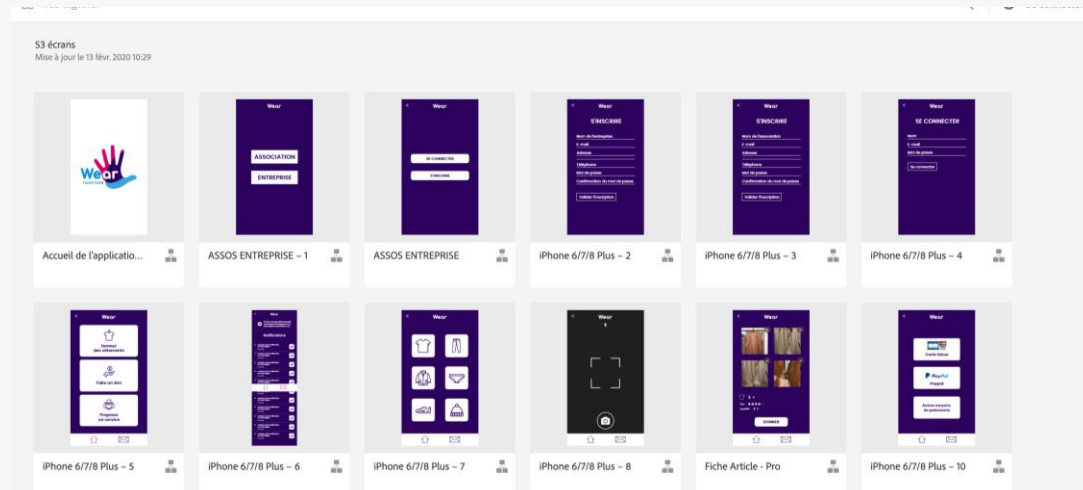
53 écrans
Mise à jour le 13 févr. 2020 10:29

Wear

Wear
ASSOCIATION
ENTREPRISE

Wear
SE CONNECTER
S'INSCRIRE

Wear
S'INSCRIRE
Nom de l'entreprise
E-mail
Adresse
Téléphone
Mot de passe
Confirmation du mot de passe
Valider l'inscription

Wear
S'INSCRIRE
Nom de l'association
E-mail
Adresse
Téléphone
Mot de passe
Confirmation du mot de passe
Valider l'inscription

Wear
SE CONNECTER
Nom
E-mail
Mot de passe
Se connecter

Accueil de l'applicatio...
ASSOS ENTREPRISE – 1
ASSOS ENTREPRISE
iPhone 6/7/8 Plus – 2
iPhone 6/7/8 Plus – 3
iPhone 6/7/8 Plus – 4

Wear
Donner des vêtements
Faire un don
Proposer un service

Wear
Notifications

Wear

Wear

Wear
DONNER

Wear
Carte bleue
PayPal
Paypal
Autres moyens de paiements

iPhone 6/7/8 Plus – 5
iPhone 6/7/8 Plus – 6
iPhone 6/7/8 Plus – 7
iPhone 6/7/8 Plus – 8
Fiche Article - Pro
iPhone 6/7/8 Plus – 10